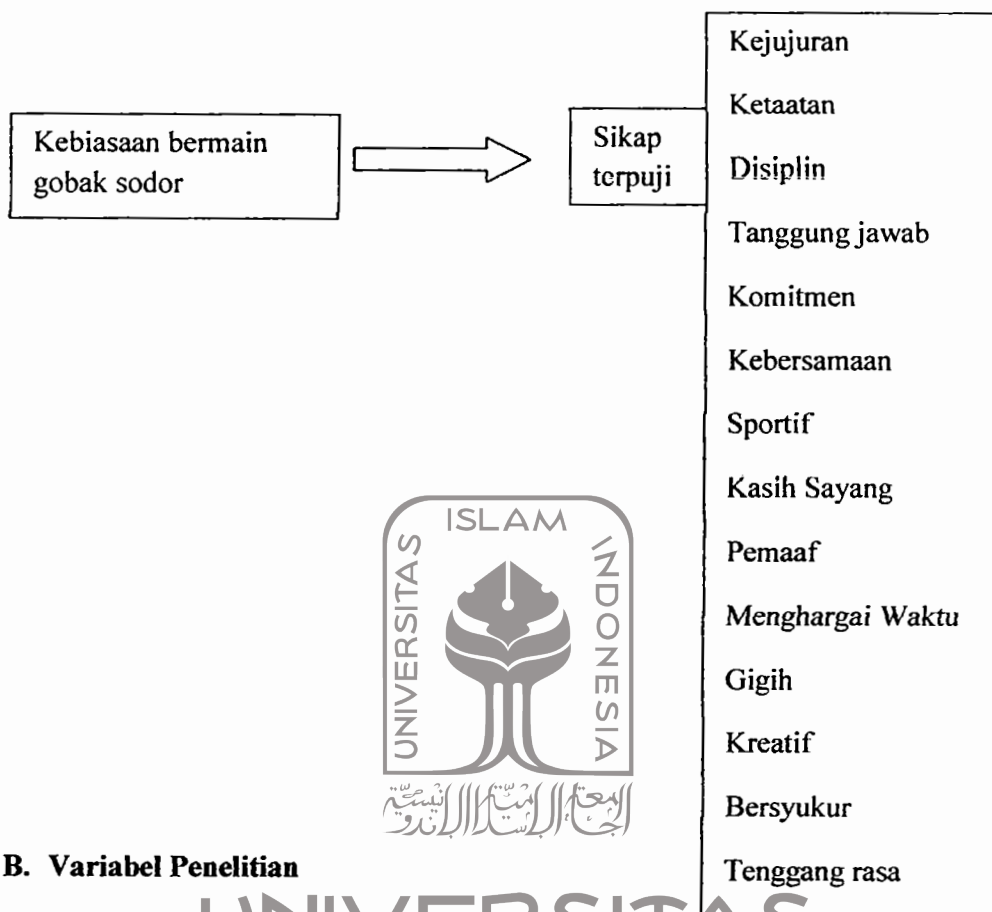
Kebiasaan bermain gobak sodor

Sikap terpuji

Kejujuran

Ketaatan

Disiplin

Tanggung jawab

Komitmen

Kebersamaan

Sportif

Kasih Sayang

Pemaaf

Menghargai Waktu

Gigih

Kreatif

Bersyukur

Tenggang rasa

ISLAM
UNIVERSITAS INDONESIA
الجامعة الإسلامية الإندونيسية

B. Variabel Penelitian

UNIVERSITAS